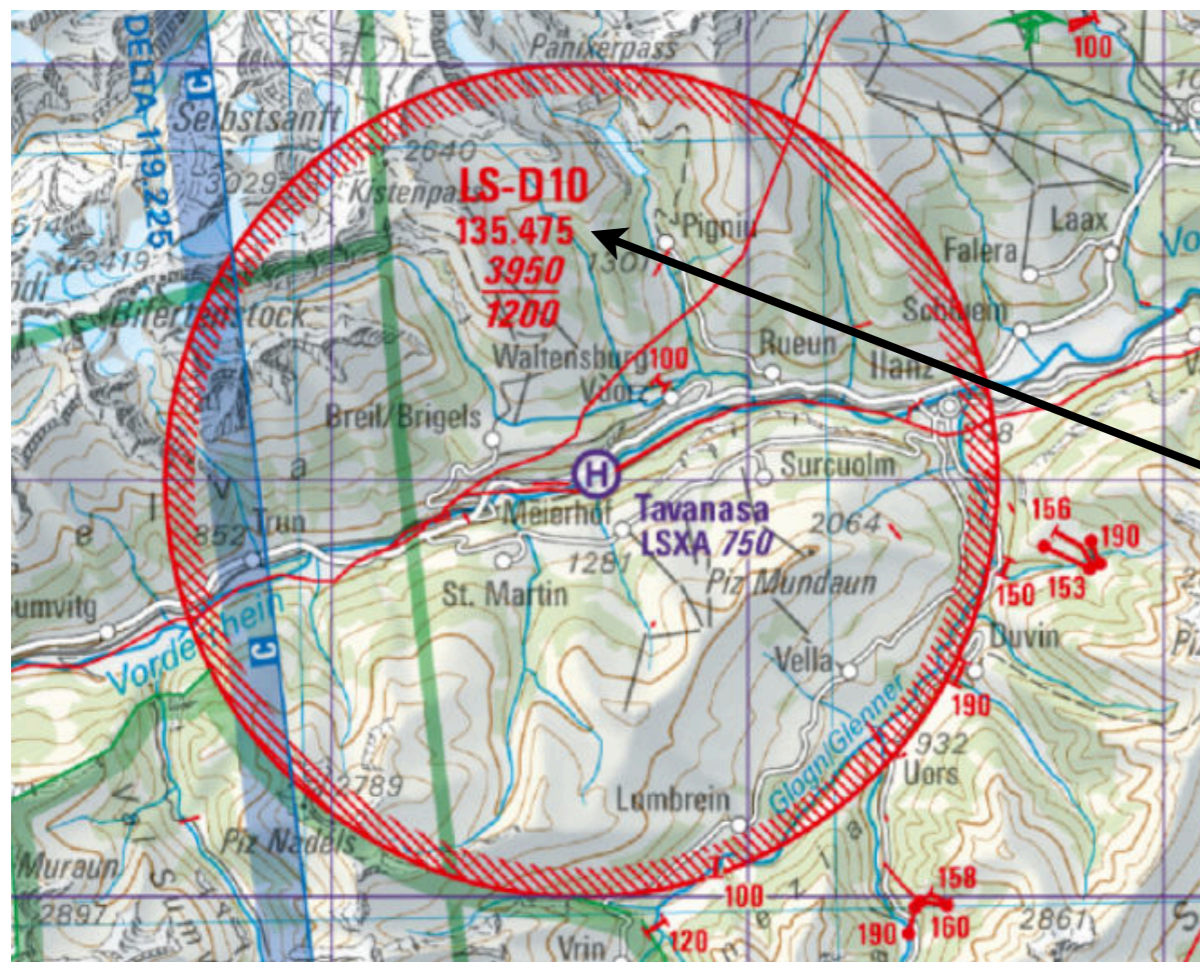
Panixerpass
100
DELTA 119.225
C
Selbstsanft
2640
3029
Kistenpass
LS-D10
135.475
$\frac{3950}{1200}$
Pigniu
1301
Laax
Falera
3419
Bifertenstock
Schnaus
Rueun
Ilanz
Waltensburg
100
Vuorz
Breil/Brigels
H
Surcuolm
Tavanasa
LSXA 750
Meierhof
2064
156
190
852
Trun
1281
Piz Mundaun
150
153
St. Martin
umvitg
Vorderrhein
C
Duvin
Vella
190
Glogn/Glenner
932
Uors
2789
Lumbrein
Piz Nadels
Muraun
100
158
2897
Vrin
120
190
160
2861